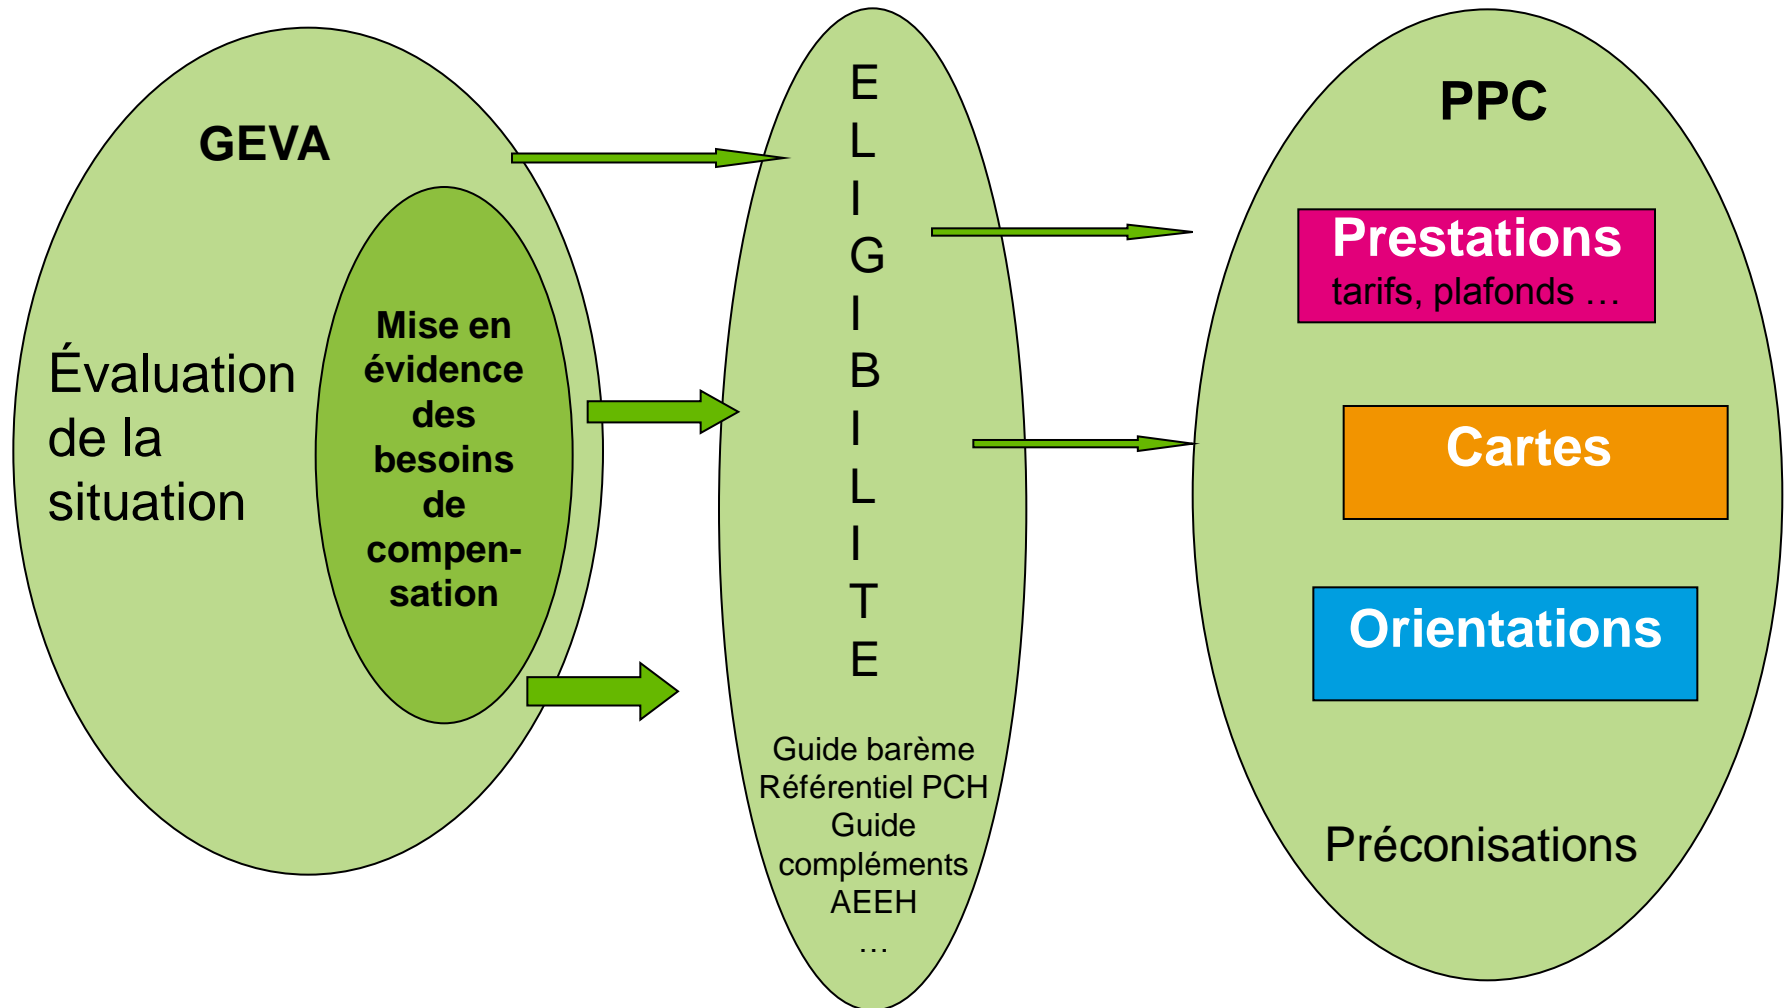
GEVA

Évaluation de la situation

Mise en évidence des besoins de compensation

E L I G I B I L I T E

Guide barème
Référentiel PCH
Guide compléments AEEH
…

PPC

Prestations
tarifs, plafonds …

Cartes

Orientations

Préconisations